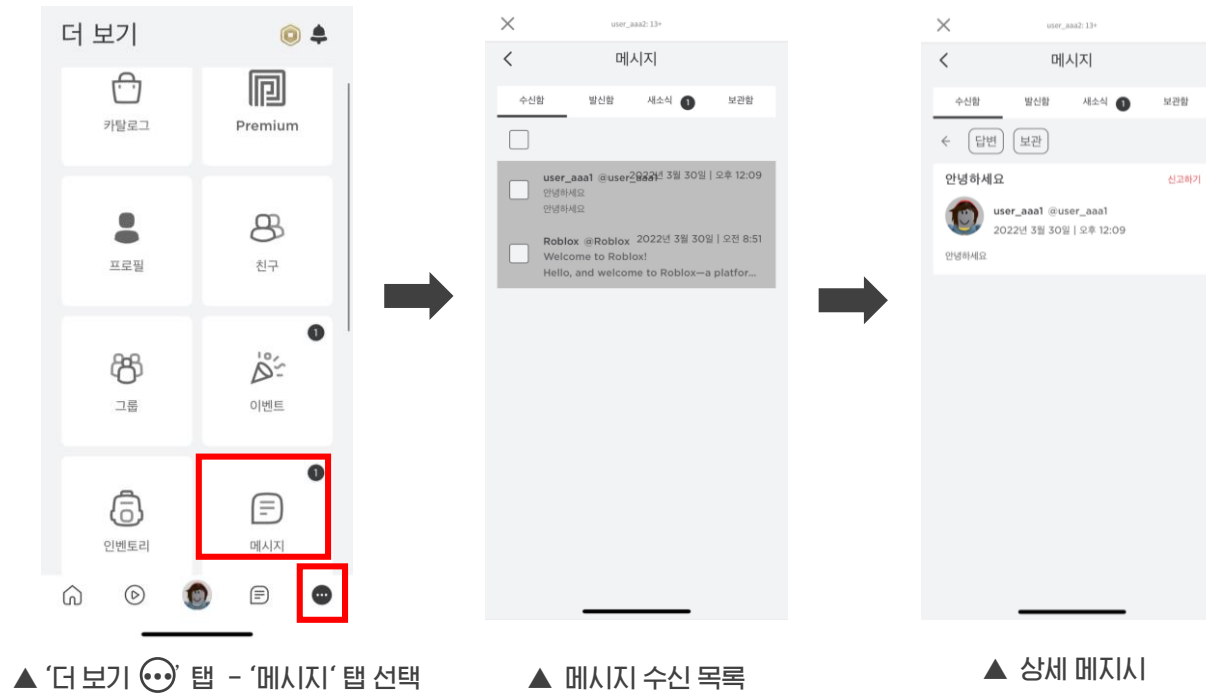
더 보기

카탈로그

Premium

프로필

친구

그룹

1

이벤트

인벤토리

1

메시지

▲ '더 보기 ⋯' 탭 - '메시지' 탭 선택

user_aaa2: 13+

메시지

수신함

발신함

새소식 1

보관함

user_aaa1 @user_aaa1 2022년 3월 30일 | 오후 12:09
안녕하세요
안녕하세요

Roblox @Roblox 2022년 3월 30일 | 오전 8:51
Welcome to Roblox!
Hello, and welcome to Roblox—a platfor...

▲ 메시지 수신 목록

user_aaa2: 13+

메시지

수신함

발신함

새소식 1

보관함

답변

보관

안녕하세요

신고하기

user_aaa1 @user_aaa1
2022년 3월 30일 | 오후 12:09

안녕하세요

▲ 상세 메지시